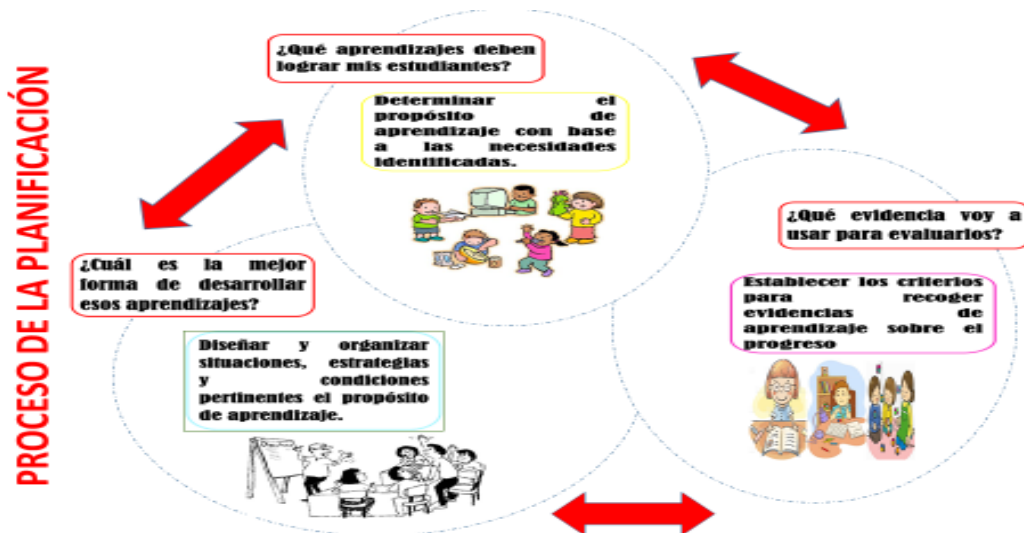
PROCESO DE LA PLANIFICACIÓN

¿Qué aprendizajes deben lograr mis estudiantes?

Determinar el propósito de aprendizaje con base a las necesidades identificadas.

¿Qué evidencia voy a usar para evaluarlos?

Establecer los criterios para recoger evidencias de aprendizaje sobre el progreso

¿Cuál es la mejor forma de desarrollar esos aprendizajes?

Diseñar y organizar situaciones, estrategias y condiciones pertinentes el propósito de aprendizaje.